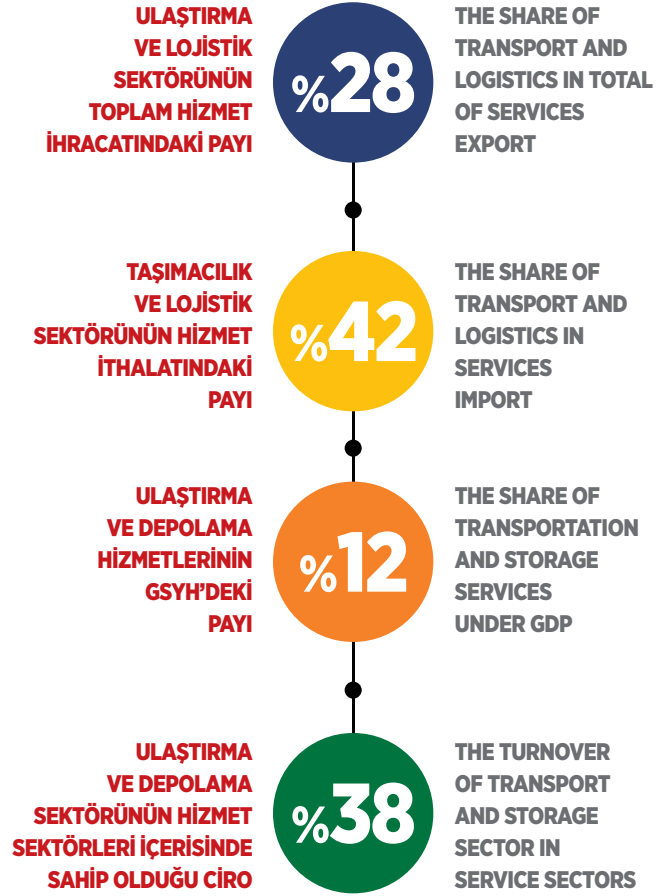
ULAŞTIRMA VE LOJİSTİK SEKTÖRÜNÜN TOPLAM HİZMET İHRACATINDAKİ PAYI

%28

THE SHARE OF TRANSPORT AND LOGISTICS IN TOTAL OF SERVICES EXPORT

TAŞIMACILIK VE LOJİSTİK SEKTÖRÜNÜN HİZMET İTHALATINDAKİ PAYI

%42

THE SHARE OF TRANSPORT AND LOGISTICS IN SERVICES IMPORT

ULAŞTIRMA VE DEPOLAMA HİZMETLERİNİN GSYH'DEKİ PAYI

%12

THE SHARE OF TRANSPORTATION AND STORAGE SERVICES UNDER GDP

ULAŞTIRMA VE DEPOLAMA SEKTÖRÜNÜN HİZMET SEKTÖRLERİ İÇERİSİNDE SAHİP OLDUĞU CİRO

%38

THE TURNOVER OF TRANSPORT AND STORAGE SECTOR IN SERVICE SECTORS